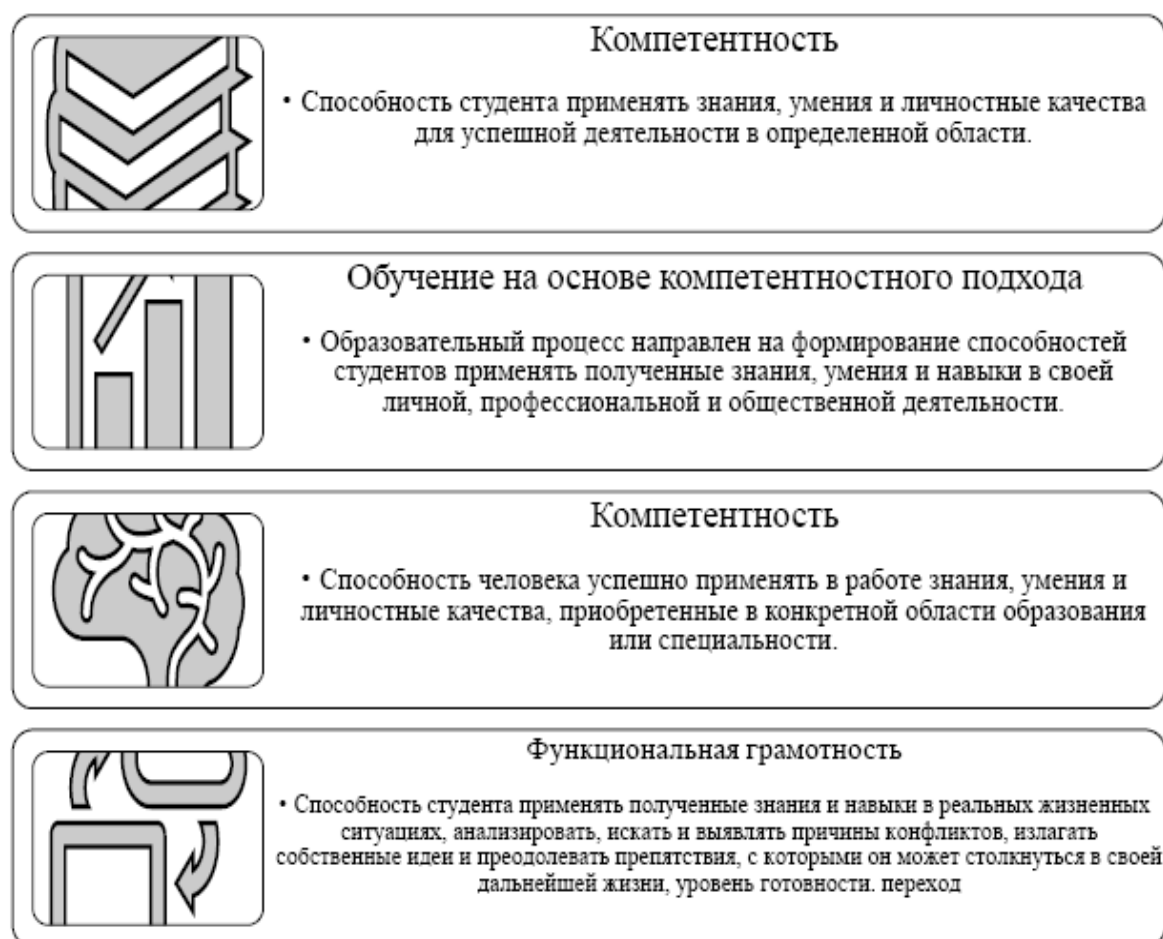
Компетентность

• Способность студента применять знания, умения и личностные качества для успешной деятельности в определенной области.

Обучение на основе компетентностного подхода

• Образовательный процесс направлен на формирование способностей студентов применять полученные знания, умения и навыки в своей личной, профессиональной и общественной деятельности.

Компетентность

• Способность человека успешно применять в работе знания, умения и личностные качества, приобретенные в конкретной области образования или специальности.

Функциональная грамотность

• Способность студента применять полученные знания и навыки в реальных жизненных ситуациях, анализировать, искать и выявлять причины конфликтов, излагать собственные идеи и преодолевать препятствия, с которыми он может столкнуться в своей дальнейшей жизни, уровень готовности. переход